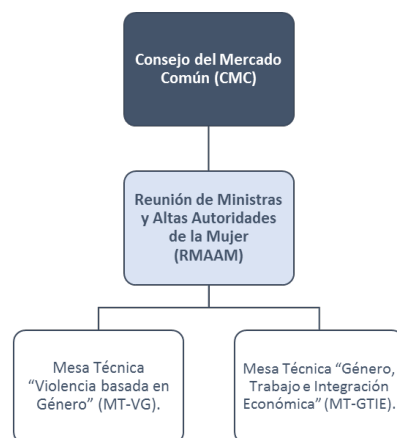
Consejo del Mercado Común (CMC)

Reunión de Ministras y Altas Autoridades de la Mujer (RMAAM)

Mesa Técnica "Violencia basada en Género" (MT-VG).

Mesa Técnica "Género, Trabajo e Integración Económica" (MT-GTIE).